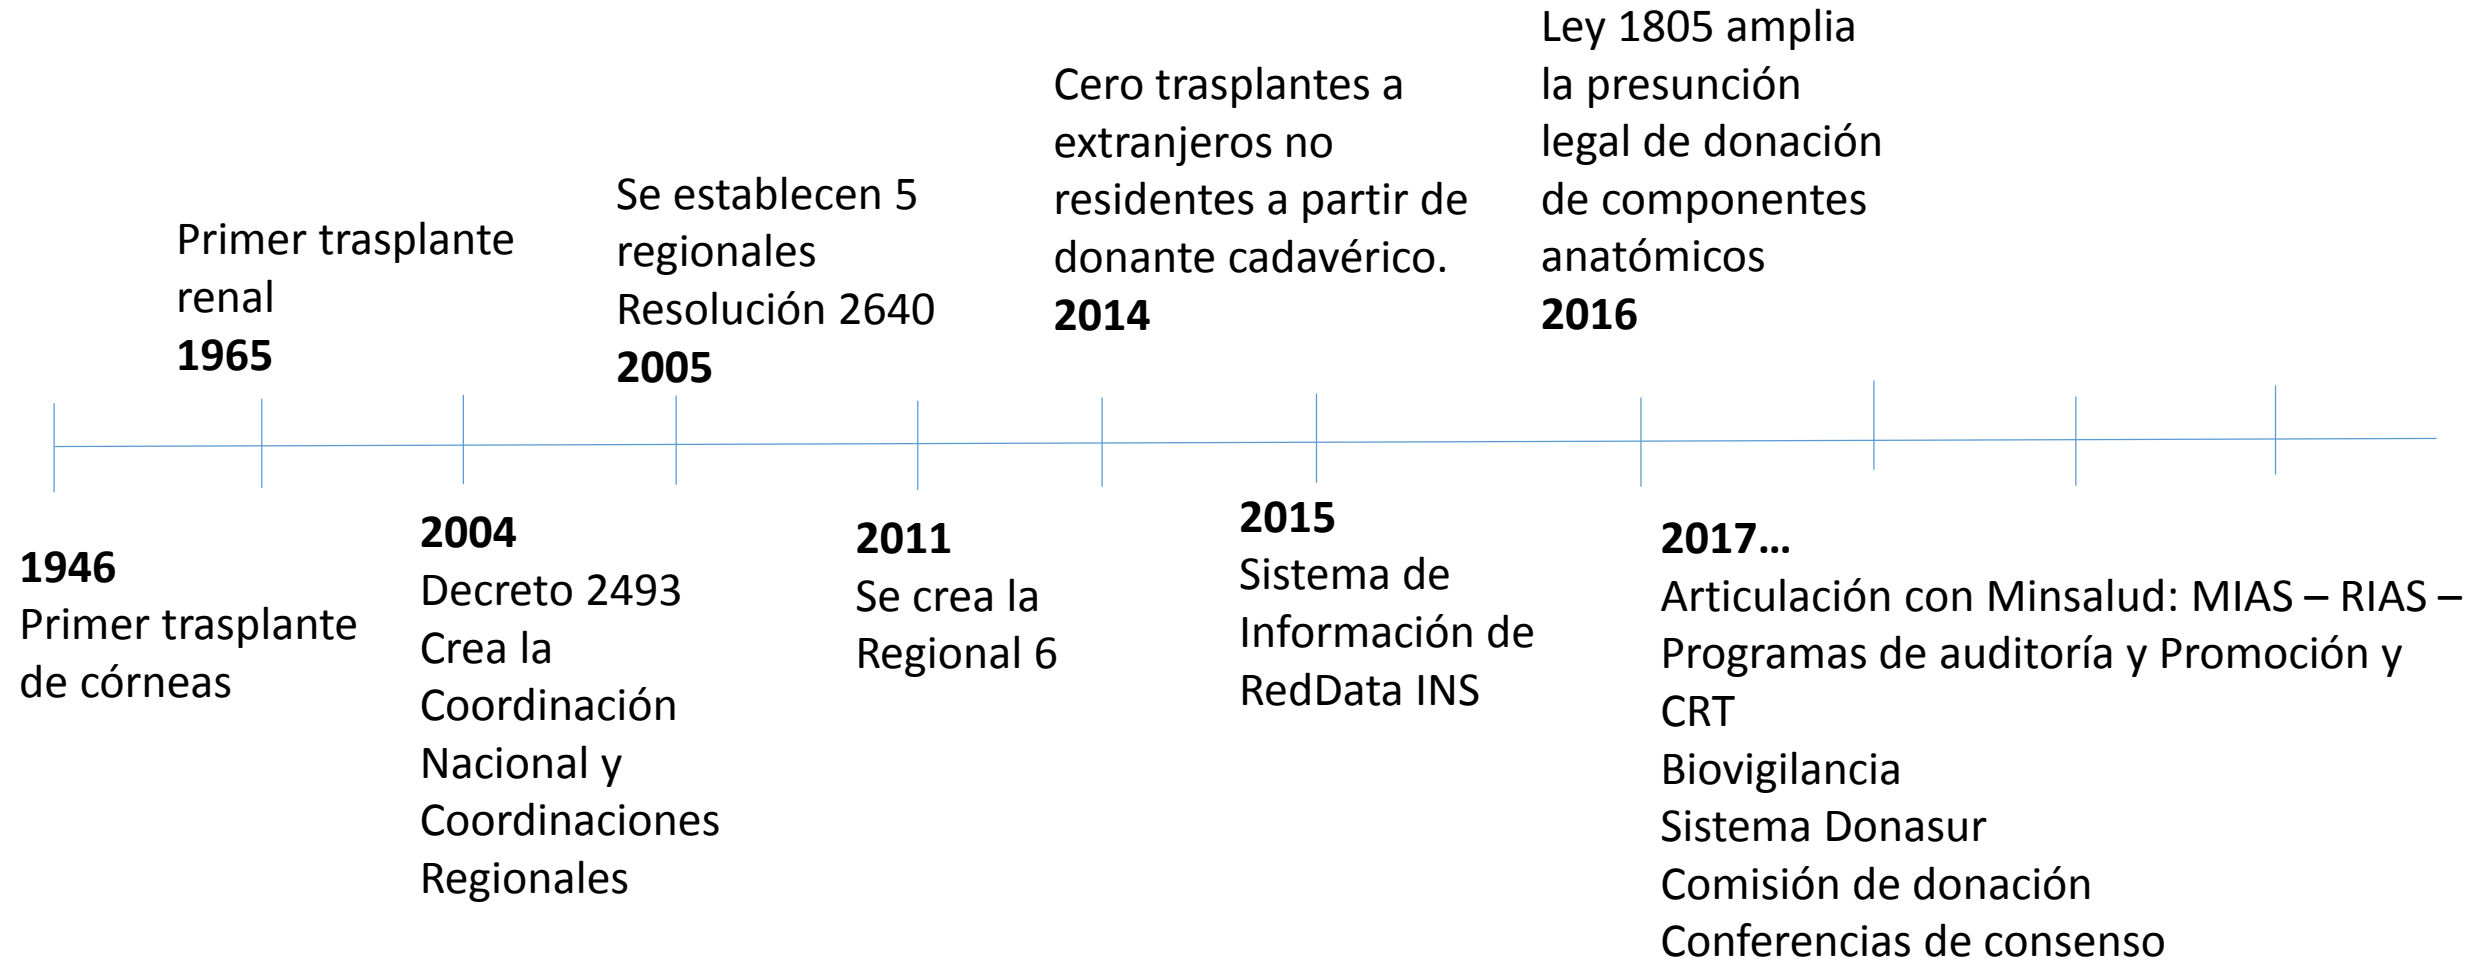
1946
Primer trasplante de córneas

Primer trasplante renal
1965

2004
Decreto 2493
Crea la Coordinación Nacional y Coordinaciones Regionales

Se establecen 5 regionales
Resolución 2640
2005

2011
Se crea la Regional 6

Cero trasplantes a extranjeros no residentes a partir de donante cadavérico.
2014

2015
Sistema de Información de RedData INS

Ley 1805 amplia la presunción legal de donación de componentes anatómicos
2016

2017…
Articulación con Minsalud: MIAS – RIAS – Programas de auditoría y Promoción y CRT
Biovigilancia
Sistema Donasur
Comisión de donación
Conferencias de consenso